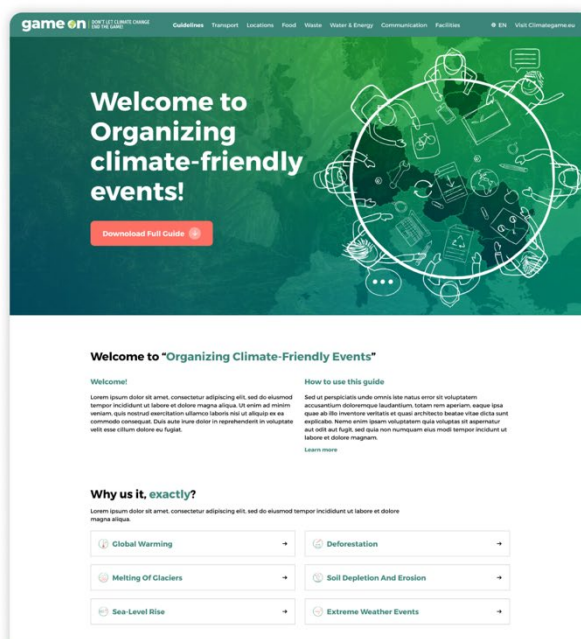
game on DON'T LET CLIMATE CHANGE END THE GAME!

Guidelines Transport Locations Food Waste Water & Energy Communication Facilities EN Visit Climategame.eu

Welcome to Organizing climate-friendly events!

Download Full Guide

Welcome to "Organizing Climate-Friendly Events"

Welcome!

Lorem ipsum dolor sit amet, consectetur adipiscing elit, sed do eiusmod tempor incididunt ut labore et dolore magna aliqua. Ut enim ad minim veniam, quis nostrud exercitation ullamco laboris nisi ut aliquip ex ea commodo consequat. Duis aute irure dolor in reprehenderit in voluptate velit esse cillum dolore eu fugiat.

How to use this guide

Sed ut perspiciatis unde omnis iste natus error sit voluptatem accusantium doloremque laudantium, totam rem aperiam, eaque ipsa quae ab illo inventore veritatis et quasi architecto beatae vitae dicta sunt explicabo. Nemo enim ipsam voluptatem quia voluptas sit aspernatur aut odit aut fugit, sed quia non numquam eius modi tempor incidunt ut labore et dolore magnam.

Learn more

Why us it, exactly?

Lorem ipsum dolor sit amet, consectetur adipiscing elit, sed do eiusmod tempor incididunt ut labore et dolore magna aliqua.

Global Warming

Deforestation

Melting Of Glaciers

Soil Depletion And Erosion

Sea-Level Rise

Extreme Weather Events